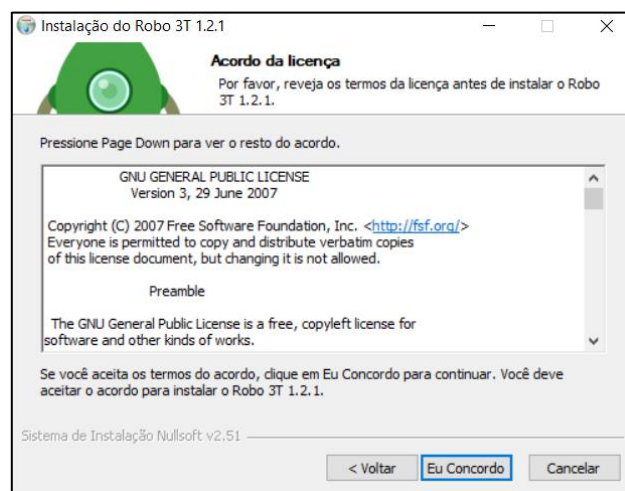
Instalação do Robo 3T 1.2.1

Acordo da licença

Por favor, reveja os termos da licença antes de instalar o Robo 3T 1.2.1.

Pressione Page Down para ver o resto do acordo.

GNU GENERAL PUBLIC LICENSE
Version 3, 29 June 2007

Copyright (C) 2007 Free Software Foundation, Inc. <http://fsf.org/>
Everyone is permitted to copy and distribute verbatim copies of this license document, but changing it is not allowed.

Preamble

The GNU General Public License is a free, copyleft license for software and other kinds of works.

Se você aceita os termos do acordo, clique em Eu Concordo para continuar. Você deve aceitar o acordo para instalar o Robo 3T 1.2.1.

Sistema de Instalação Nullsoft v2.51

< Voltar | Eu Concordo | Cancelar